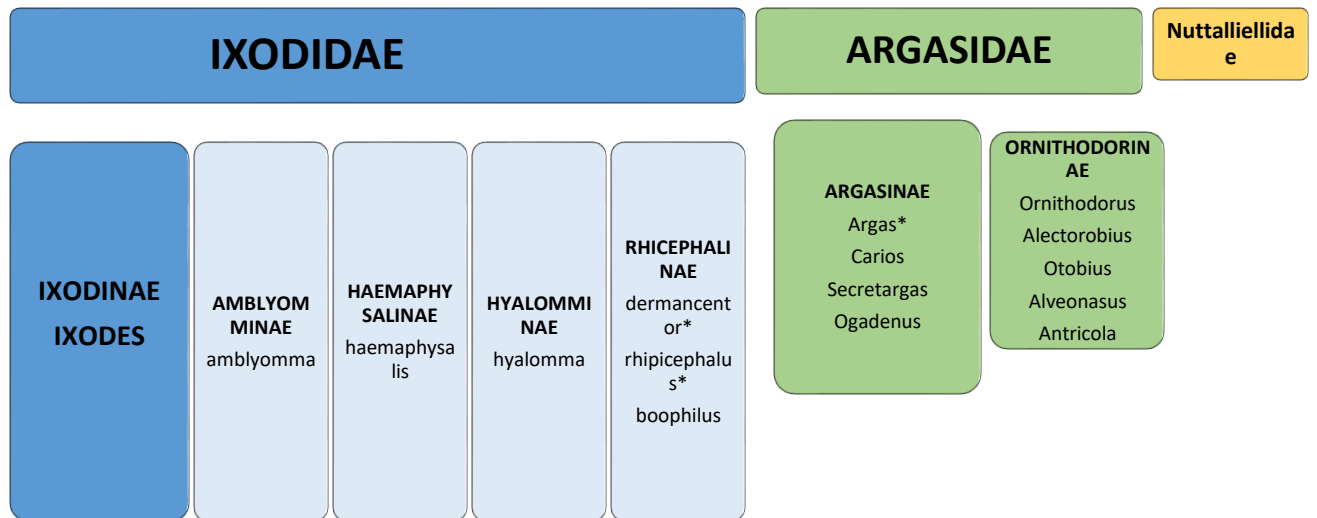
IXODIDAE

ARGASIDAE

Nuttalliellidae

IXODINAE
IXODES

AMBLYOMMINAE
amblyomma

HAEMAPHYSALINAE
haemaphysalis

HYALOMMINAE
hyalomma

RHICEPHALINAE
dermancentor*
rhipicephalus*
boophilus

ARGASINAE
Argas*
Carios
Secretargas
Ogadenus

ORNITHODORINAE
Ornithodorus
Alectorobius
Otobius
Alveonasus
Antricola